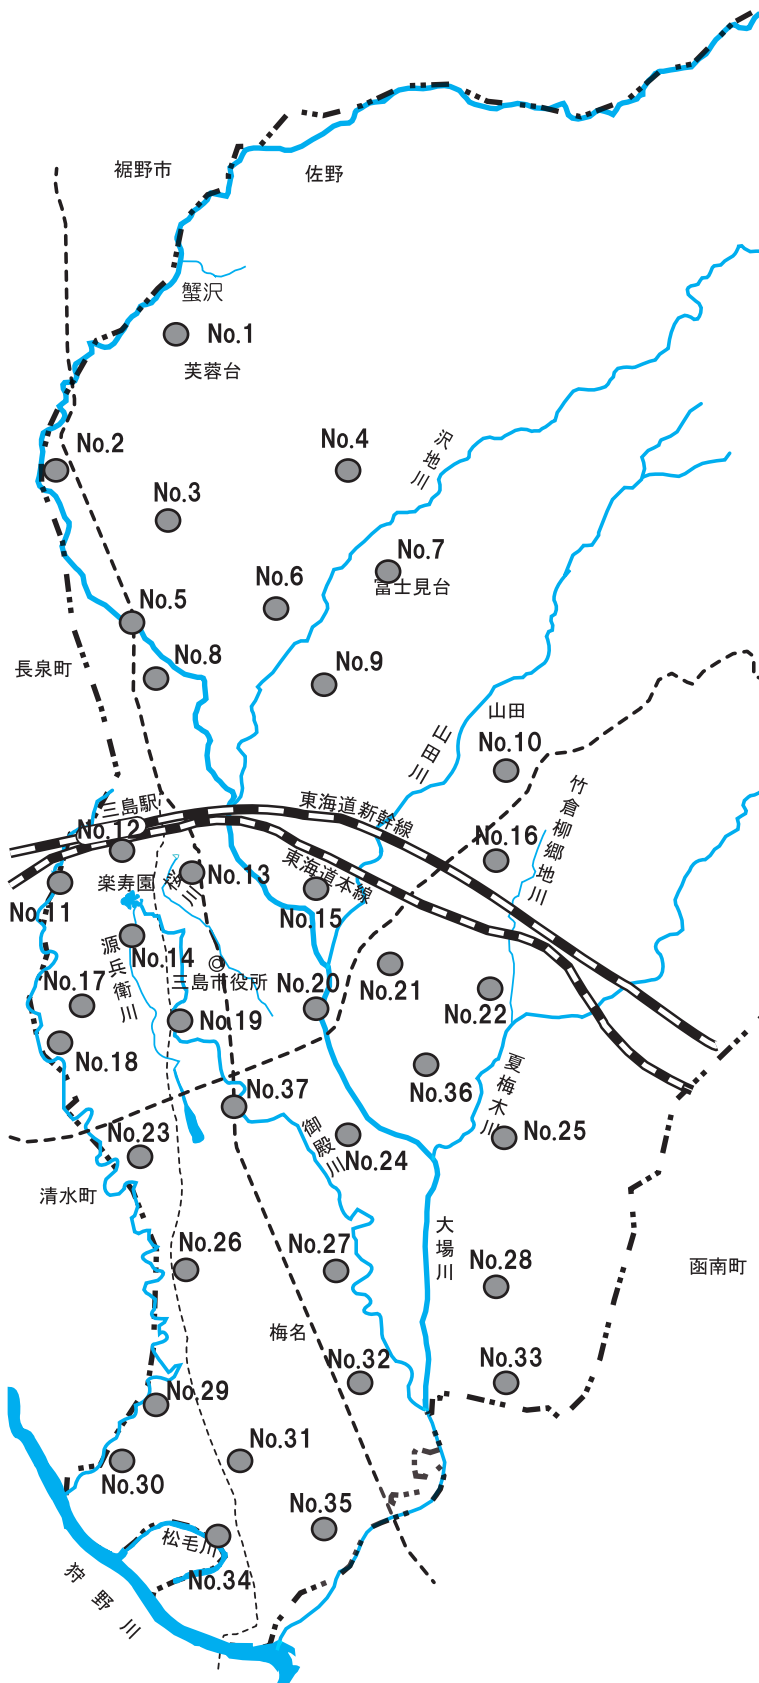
裾野市
佐野
蟹沢
No.1
芙蓉台
No.2
No.4
沢地川
No.3
No.7
富士見台
No.6
No.5
No.8
No.9
長泉町
山田
山田川
No.10
竹倉柳郷地川
三島駅
東海道新幹線
No.12
No.16
東海道本線
楽寿園
桜川
No.13
No.11
No.15
源兵衛川
No.14
三島市役所
No.20
No.21
No.22
No.17
No.19
No.18
No.36
夏梅木川
No.37
No.23
御殿川
No.24
No.25
清水町
大場川
No.26
No.27
No.28
函南町
梅名
No.32
No.33
No.29
No.31
No.30
No.35
松毛川
No.34
狩野川